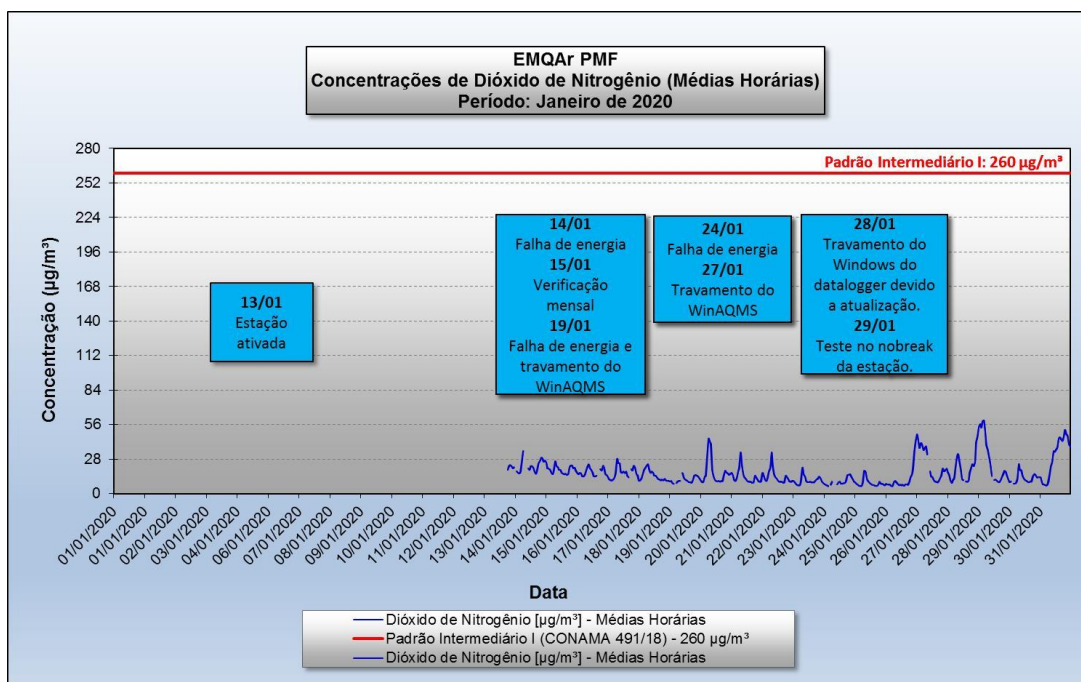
EMQAr PMF
Concentrações de Dióxido de Nitrogênio (Médias Horárias)
Período: Janeiro de 2020

Padrão Intermediário I: 260 µg/m³

280
252
224
196
168
140
112
84
56
28
0

Concentração (µg/m³)

13/01
Estação ativada

14/01
Falha de energia
15/01
Verificação mensal
19/01
Falha de energia e travamento do WinAQMS

24/01
Falha de energia
27/01
Travamento do WinAQMS

28/01
Travamento do Windows do datalogger devido a atualização.
29/01
Teste no nobreak da estação.

01/01/2020 01/01/2020 02/01/2020 03/01/2020 04/01/2020 06/01/2020 07/01/2020 08/01/2020 09/01/2020 10/01/2020 11/01/2020 12/01/2020 13/01/2020 14/01/2020 15/01/2020 16/01/2020 17/01/2020 18/01/2020 19/01/2020 20/01/2020 21/01/2020 22/01/2020 23/01/2020 24/01/2020 25/01/2020 26/01/2020 27/01/2020 28/01/2020 29/01/2020 30/01/2020 31/01/2020

Data

Dióxido de Nitrogênio [µg/m³] - Médias Horárias
Padrão Intermediário I (CONAMA 491/18) - 260 µg/m³
Dióxido de Nitrogênio [µg/m³] - Médias Horárias